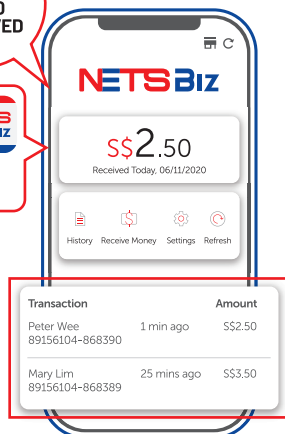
D
VED

S
Z

NETS Biz

S$2.50
Received Today, 06/11/2020

History
Receive Money
Settings
Refresh

| Transaction | | Amount |
|---|---|---|
| Peter Wee 89156104-868390 | 1 min ago | S$2.50 |
| Mary Lim 89156104-868389 | 25 mins ago | S$3.50 |